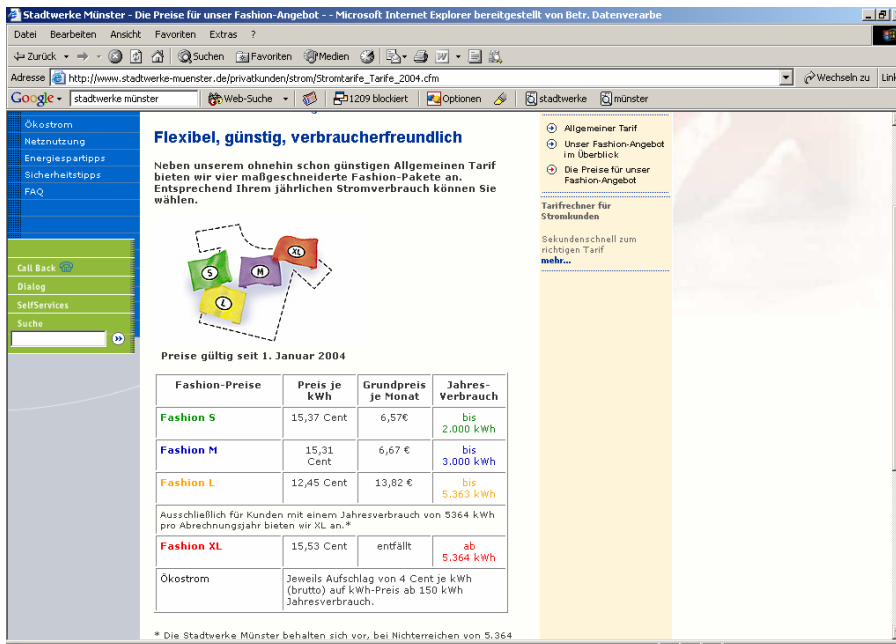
Stadtwerke Münster - Die Preise für unser Fashion-Angebot - - Microsoft Internet Explorer bereitgestellt von Betr. Datenverarbe

Datei Bearbeiten Ansicht Favoriten Extras ?

Zurück Suchen Favoriten Medien

Adresse http://www.stadtwerke-muenster.de/privatkunden/strom/Stromtarife_Tarife_2004.cfm

Wechseln zu Lin

Google stadtwerke münster Web-Suche 1209 blockiert Optionen stadtwerke münster

Ökostrom
Netznutzung
Energiespartipps
Sicherheitstipps
FAQ

Call Back
Dialog
SelfServices
Suche

Flexibel, günstig, verbraucherfreundlich

Neben unserem ohnehin schon günstigen Allgemeinen Tarif bieten wir vier maßgeschneiderte Fashion-Pakete an. Entsprechend Ihrem jährlichen Stromverbrauch können Sie wählen.

S M XL L

Preise gültig seit 1. Januar 2004

| Fashion-Preise | Preis je kWh | Grundpreis je Monat | Jahres-Verbrauch |
|---|---|---|---|
| Fashion S | 15,37 Cent | 6,57€ | bis 2.000 kWh |
| Fashion M | 15,31 Cent | 6,67 € | bis 3.000 kWh |
| Fashion L | 12,45 Cent | 13,82 € | bis 5.363 kWh |
| Ausschließlich für Kunden mit einem Jahresverbrauch von 5364 kWh pro Abrechnungsjahr bieten wir XL an.* | | | |
| Fashion XL | 15,53 Cent | entfällt | ab 5.364 kWh |
| Ökostrom | Jeweils Aufschlag von 4 Cent je kWh (brutto) auf kWh-Preis ab 150 kWh Jahresverbrauch. | | |

* Die Stadtwerke Münster behalten sich vor, bei Nichterreichen von 5.364

Allgemeiner Tarif
Unser Fashion-Angebot im Überblick
Die Preise für unser Fashion-Angebot

Tarifrechner für Stromkunden

Sekundenschnell zum richtigen Tarif
mehr...